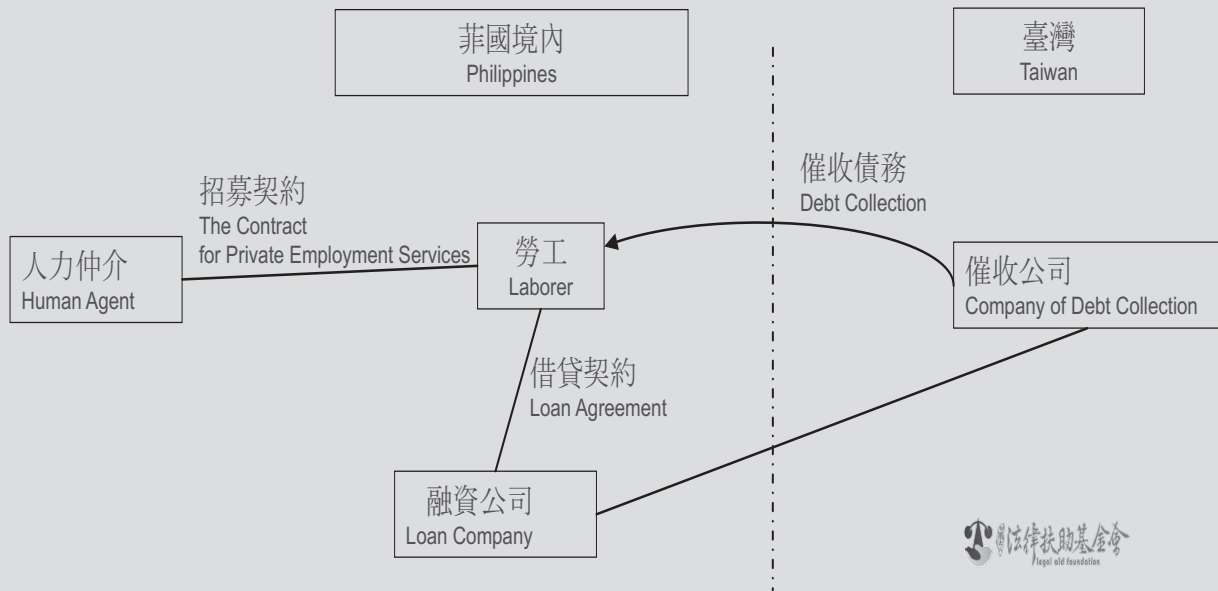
菲國境內
Philippines

臺灣
Taiwan

招募契約
The Contract
for Private Employment Services

催收債務
Debt Collection

人力仲介
Human Agent

勞工
Laborer

催收公司
Company of Debt Collection

借貸契約
Loan Agreement

融資公司
Loan Company

財團法人法律扶助基金會
legal aid foundation